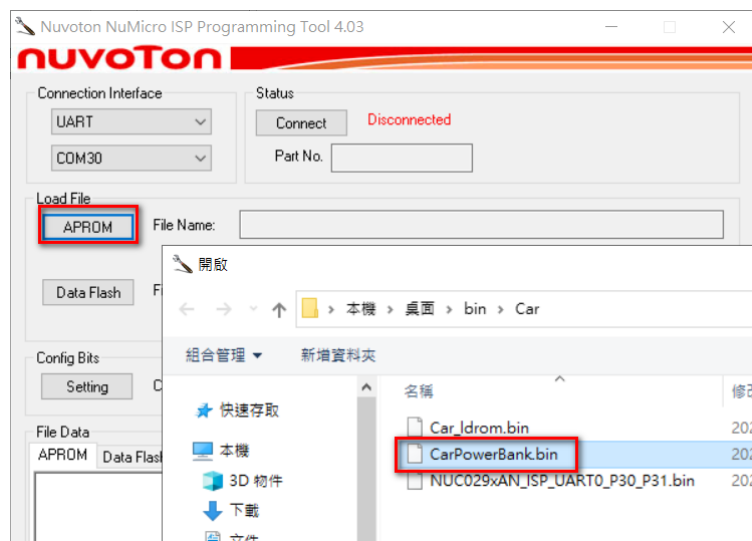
Nuvoton NuMicro ISP Programming Tool 4.03

nuvoTon

Connection Interface
UART
COM30

Status
Connect
Disconnected
Part No.

Load File
APROM
File Name:
Data Flash
Fi

Config Bits
Setting
C

File Data
APROM
Data Flash

開啟

本機 › 桌面 › bin › Car

組合管理 ▾
新增資料夾

快速存取
本機
3D 物件
下載
文件

名稱
修
Car_ldrom.bin
202
CarPowerBank.bin
202
NUC029xAN_ISP_UART0_P30_P31.bin
202